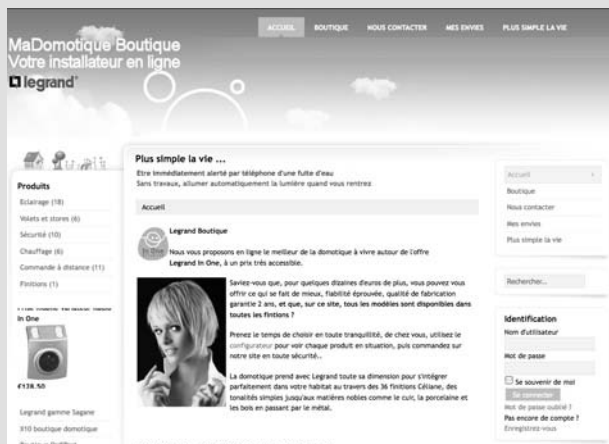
ACCUEIL BOUTIQUE NOUS CONTACTER MES ENVIES PLUS SIMPLE LA VIE

MaDomotique Boutique
Votre installateur en ligne
legrand

Produits
Eclairage (18)
Volets et stores (6)
Sécurité (10)
Chauffage (6)
Commande à distance (11)
Finitions (1)

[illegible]
In One

€128.50

Legrand gamme Sagane
X10 boutique domotique
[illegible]

Plus simple la vie ...
Etre immédiatement alerté par téléphone d'une fuite d'eau
Sans travaux, allumer automatiquement la lumière quand vous rentrez

Accueil

Legrand Boutique

Nous vous proposons en ligne le meilleur de la domotique à vivre autour de l'offre Legrand In One, à un prix très accessible.

Saviez-vous que, pour quelques dizaines d'euros de plus, vous pouvez vous offrir ce qui se fait de mieux, fiabilité éprouvée, qualité de fabrication garantie 2 ans, et que, sur ce site, tous les modèles sont disponibles dans toutes les fintions ?

Prenez le temps de choisir en toute tranquillité, de chez vous, utilisez le configurateur pour voir chaque produit en situation, puis commandez sur notre site en toute sécurité..

La domotique prend avec Legrand toute sa dimension pour s'intégrer parfaitement dans votre habitat au travers des 36 finitions Céliane, des tonalités simples jusqu'aux matières nobles comme le cuir, la porcelaine et les bois en passant par le métal.

Accueil
Boutique
Nous contacter
Mes envies
Plus simple la vie

Rechercher...

Identification
Nom d'utilisateur

Mot de passe

Se souvenir de moi
Se connecter
Mot de passe oublié ?
Pas encore de compte ?
Enregistrez-vous